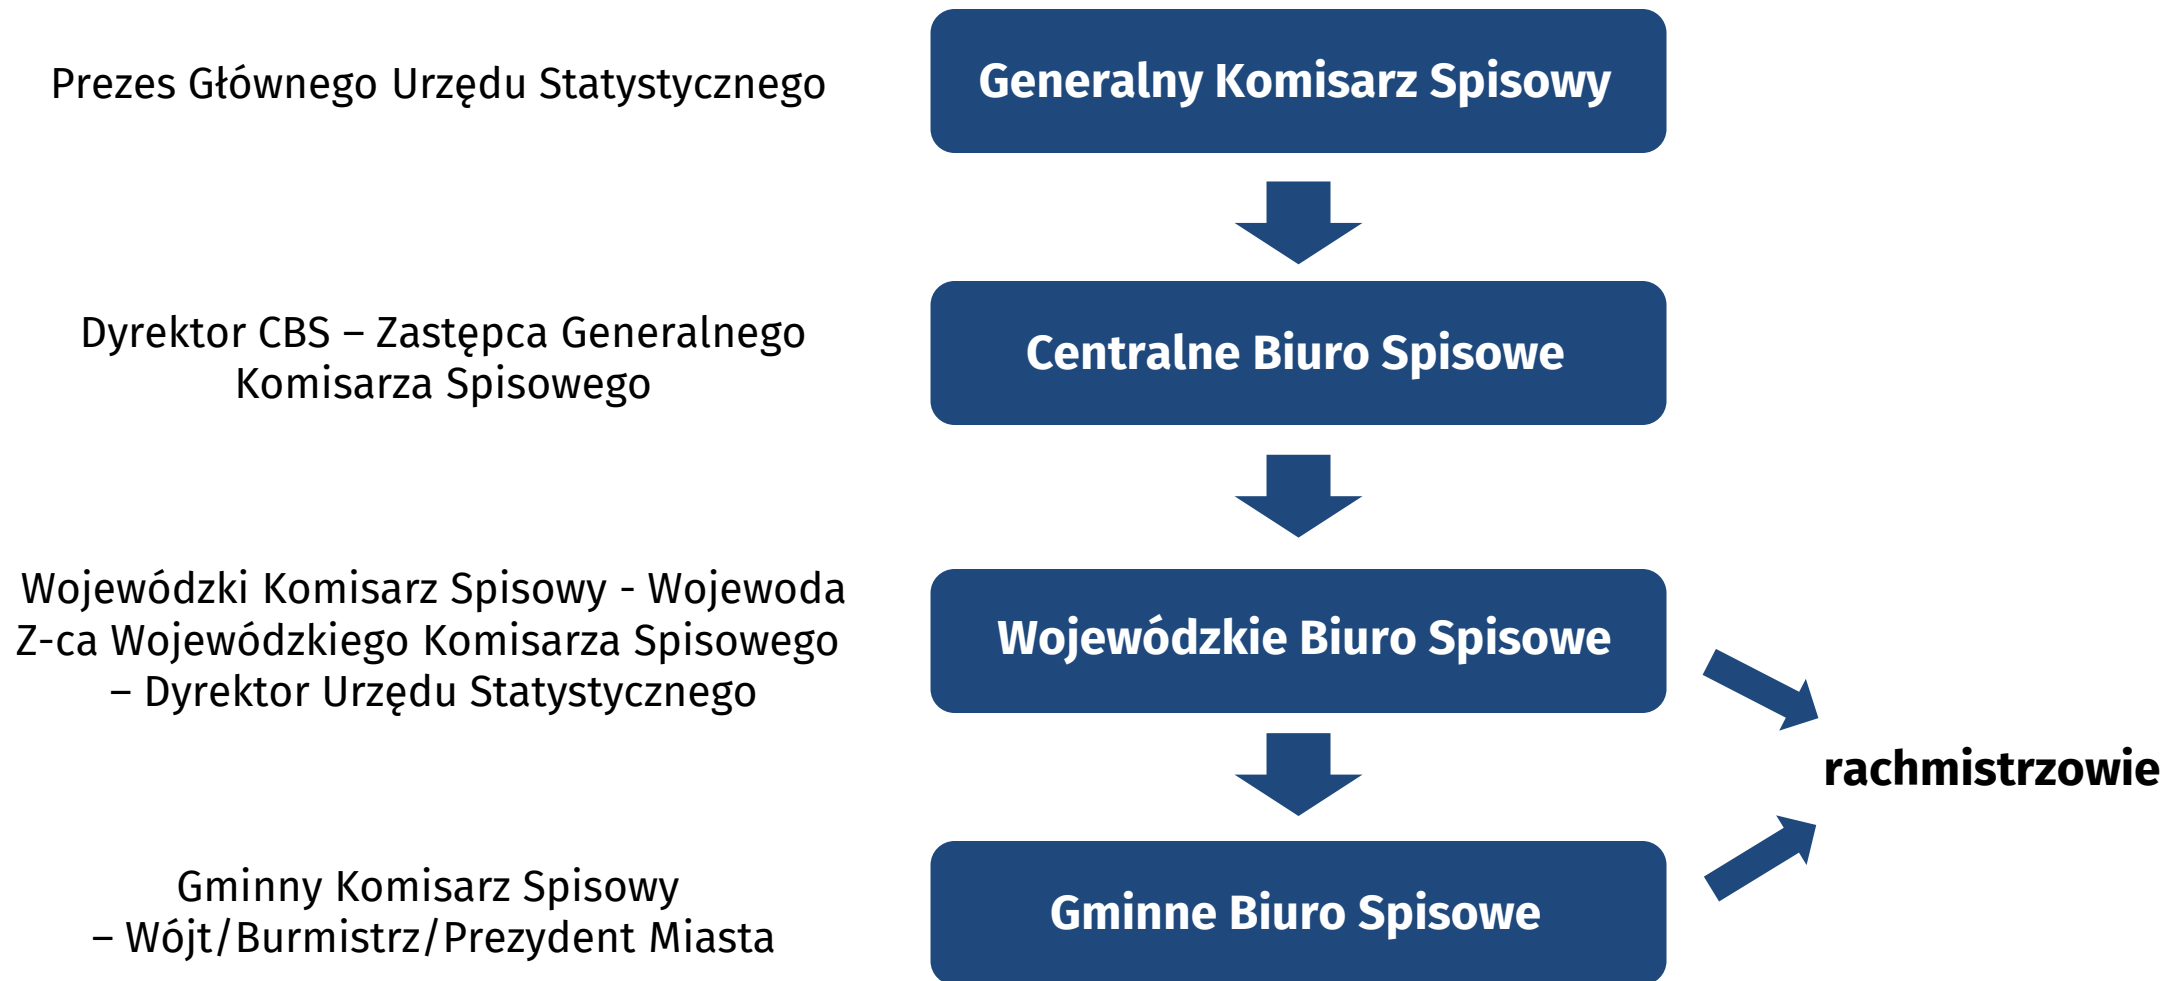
Prezes Głównego Urzędu Statystycznego

Generalny Komisarz Spisowy

Dyrektor CBS – Zastępca Generalnego Komisarza Spisowego

Centralne Biuro Spisowe

Wojewódzki Komisarz Spisowy - Wojewoda
Z-ca Wojewódzkiego Komisarza Spisowego – Dyrektor Urzędu Statystycznego

Wojewódzkie Biuro Spisowe

Gminny Komisarz Spisowy – Wójt/Burmistrz/Prezydent Miasta

Gminne Biuro Spisowe

rachmistrzowie